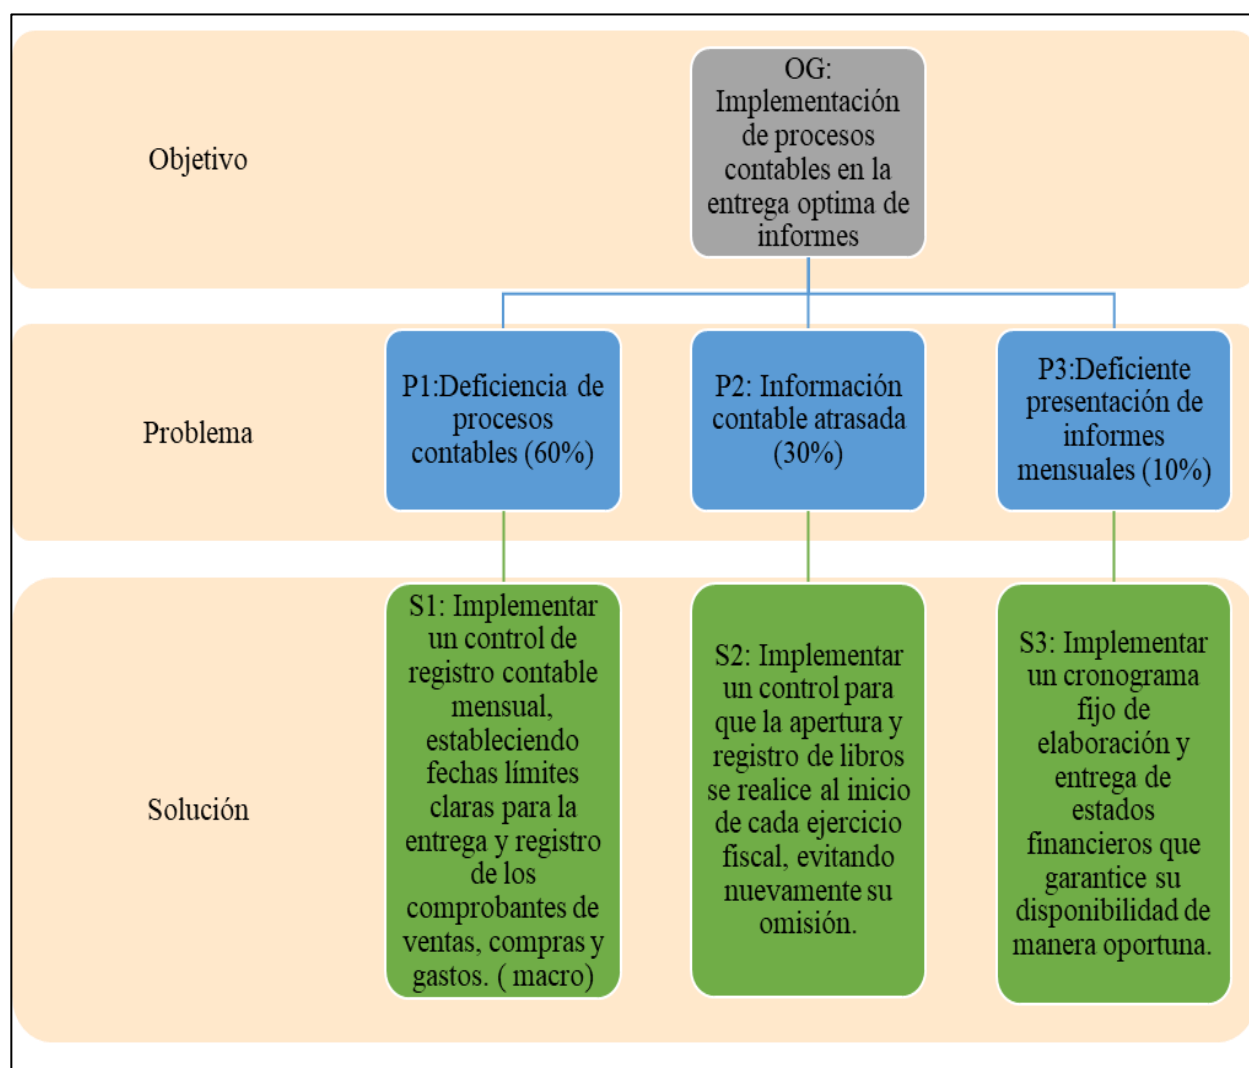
Objetivo

OG: Implementación de procesos contables en la entrega optima de informes

Problema

P1:Deficiencia de procesos contables (60%)

P2: Información contable atrasada (30%)

P3:Deficiente presentación de informes mensuales (10%)

Solución

S1: Implementar un control de registro contable mensual, estableciendo fechas límites claras para la entrega y registro de los comprobantes de ventas, compras y gastos. ( macro)

S2: Implementar un control para que la apertura y registro de libros se realice al inicio de cada ejercicio fiscal, evitando nuevamente su omisión.

S3: Implementar un cronograma fijo de elaboración y entrega de estados financieros que garantice su disponibilidad de manera oportuna.